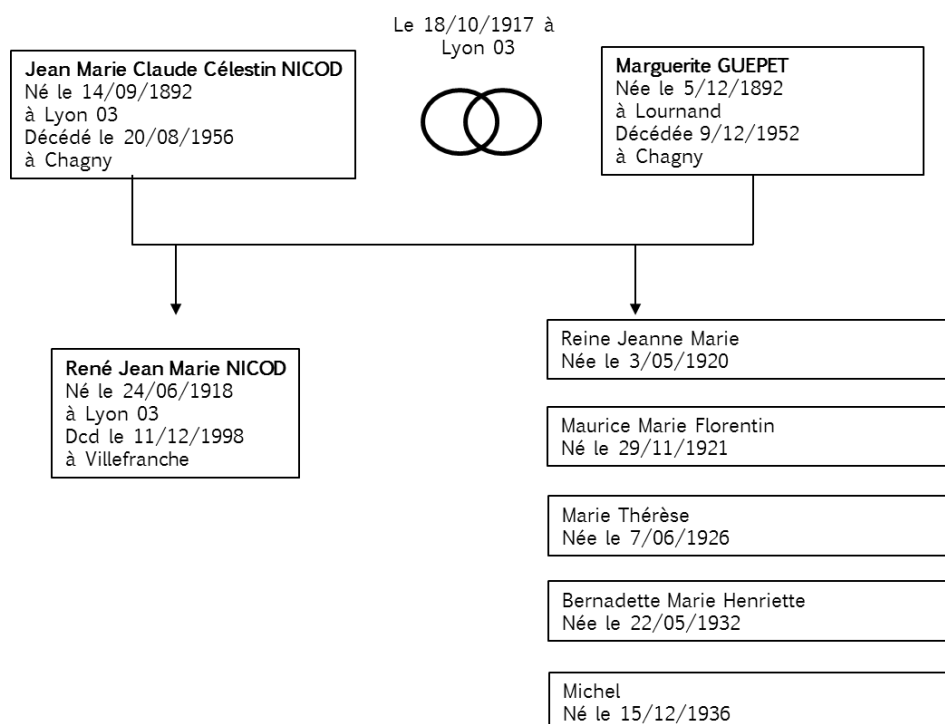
Jean Marie Claude Célestin NICOD
Né le 14/09/1892
à Lyon 03
Décédé le 20/08/1956
à Chagny

Le 18/10/1917 à Lyon 03

Marguerite GUEPET
Née le 5/12/1892
à Lournand
Décédée 9/12/1952
à Chagny

René Jean Marie NICOD
Né le 24/06/1918
à Lyon 03
Dcd le 11/12/1998
à Villefranche

Reine Jeanne Marie
Née le 3/05/1920

Maurice Marie Florentin
Né le 29/11/1921

Marie Thérèse
Née le 7/06/1926

Bernadette Marie Henriette
Née le 22/05/1932

Michel
Né le 15/12/1936